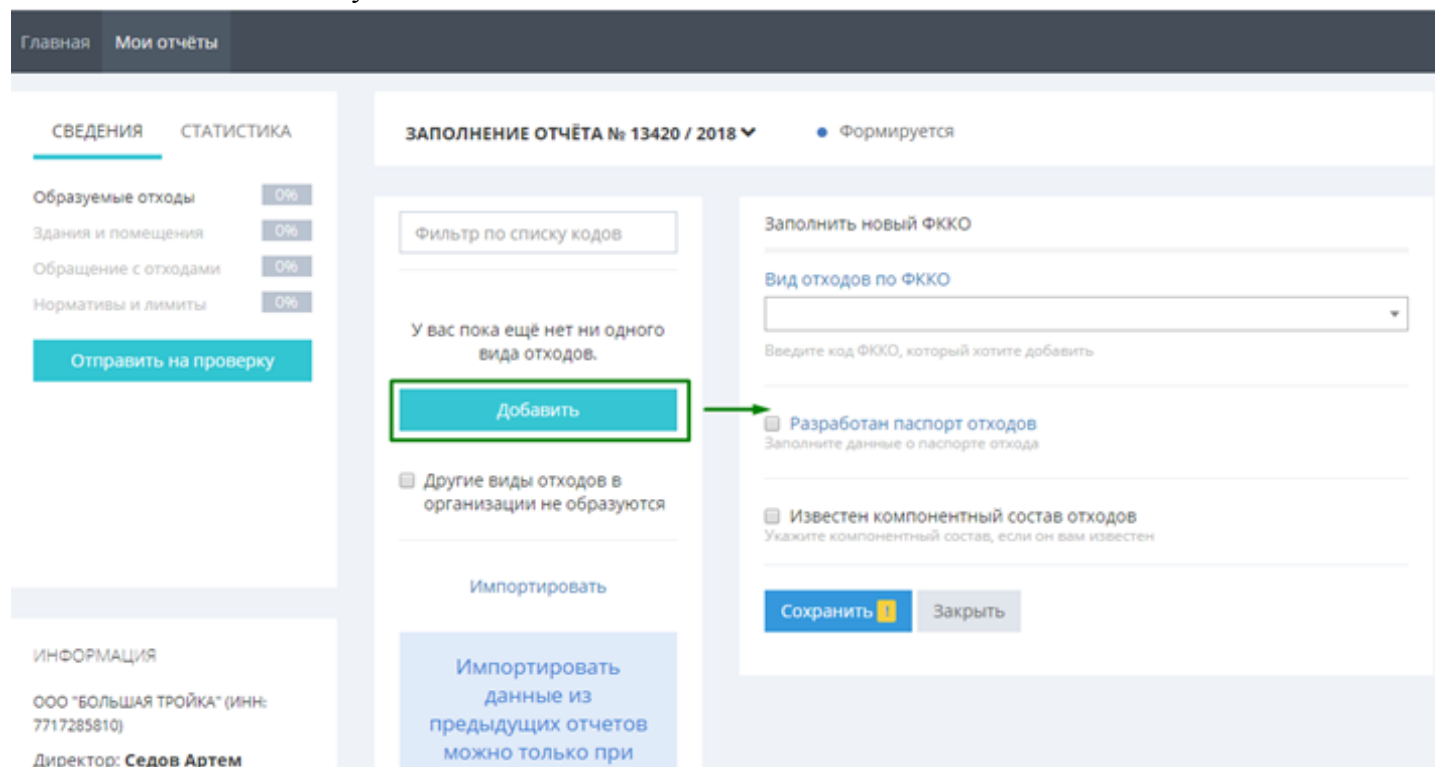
Главная Мои отчёты

СВЕДЕНИЯ СТАТИСТИКА

Образуемые отходы 0%
Здания и помещения 0%
Обращение с отходами 0%
Нормативы и лимиты 0%

Отправить на проверку

ИНФОРМАЦИЯ

ООО "БОЛЬШАЯ ТРОЙКА" (ИНН: 7717285810)

Директор: Седов Артем

ЗАПОЛНЕНИЕ ОТЧЁТА № 13420 / 2018

Формируется

Фильтр по списку кодов

У вас пока ещё нет ни одного вида отходов.

Добавить

Другие виды отходов в организации не образуются

Импортировать

Импортировать данные из предыдущих отчетов можно только при

Заполнить новый ФККО

Вид отходов по ФККО

Введите код ФККО, который хотите добавить

Разработан паспорт отходов
Заполните данные о паспорте отхода

Известен компонентный состав отходов
Укажите компонентный состав, если он вам известен

Сохранить !
Закрыть